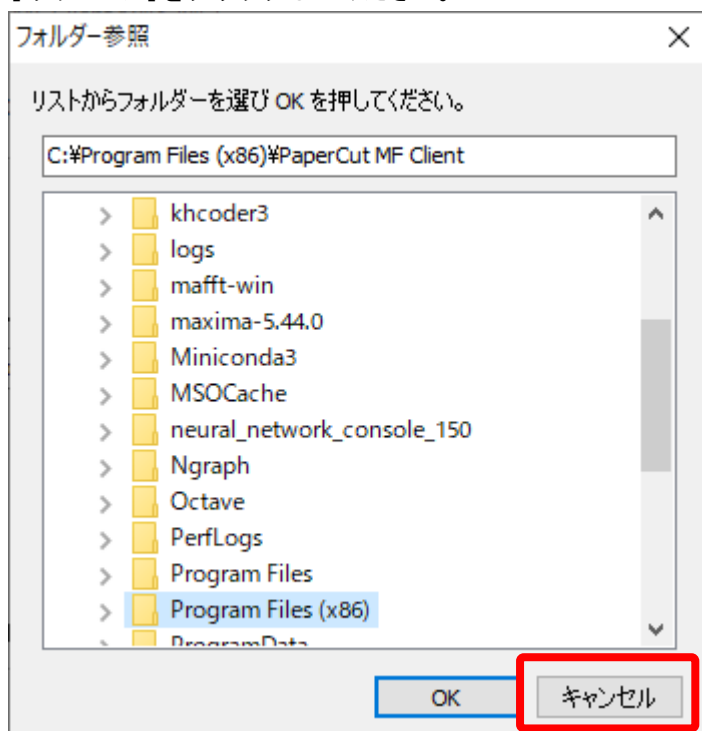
フォルダー参照

リストからフォルダーを選び OK を押してください。

C:¥Program Files (x86)¥PaperCut MF Client

khcoder3
logs
mafft-win
maxima-5.44.0
Miniconda3
MSOCache
neural_network_console_150
Ngraph
Octave
PerfLogs
Program Files
Program Files (x86)
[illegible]

OK
キャンセル